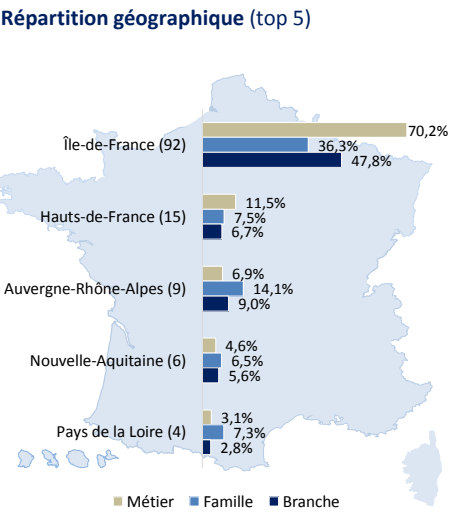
**Répartition géographique** (top 5)

| | Métier | Famille | Branche |
|---|---|---|---|
| Île-de-France (92) | 70,2% | 36,3% | 47,8% |
| Hauts-de-France (15) | 11,5% | 7,5% | 6,7% |
| Auvergne-Rhône-Alpes (9) | 6,9% | 14,1% | 9,0% |
| Nouvelle-Aquitaine (6) | 4,6% | 6,5% | 5,6% |
| Pays de la Loire (4) | 3,1% | 7,3% | 2,8% |

Métier Famille Branche